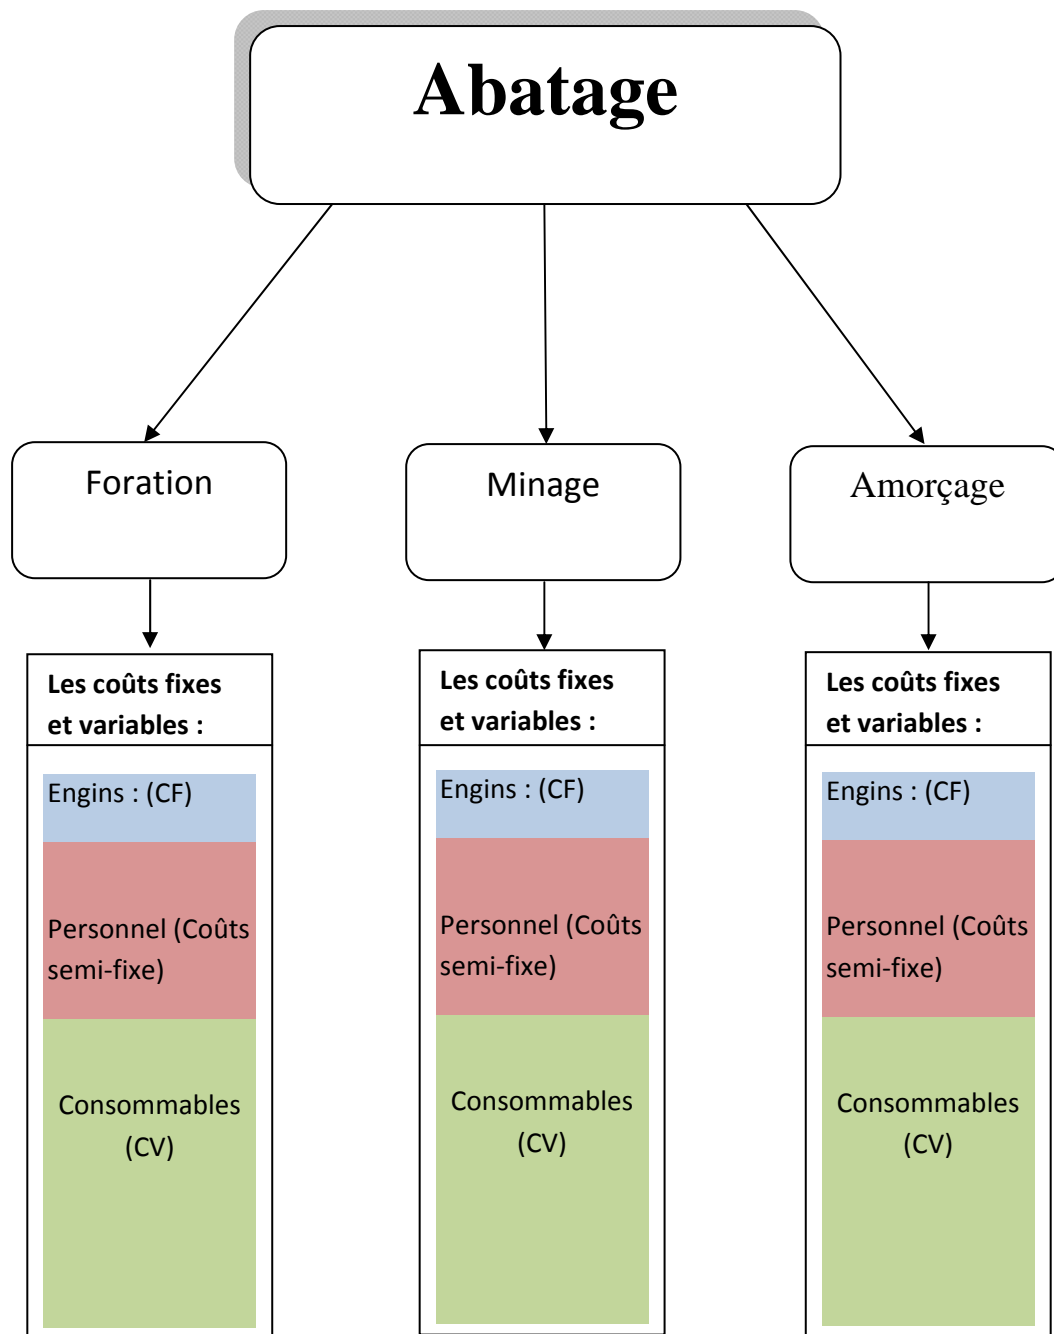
Abatage

Foration

Minage

Amorçage

Les coûts fixes et variables :

Engins : (CF)

Personnel (Coûts semi-fixe)

Consommables (CV)

Les coûts fixes et variables :

Engins : (CF)

Personnel (Coûts semi-fixe)

Consommables (CV)

Les coûts fixes et variables :

Engins : (CF)

Personnel (Coûts semi-fixe)

Consommables (CV)